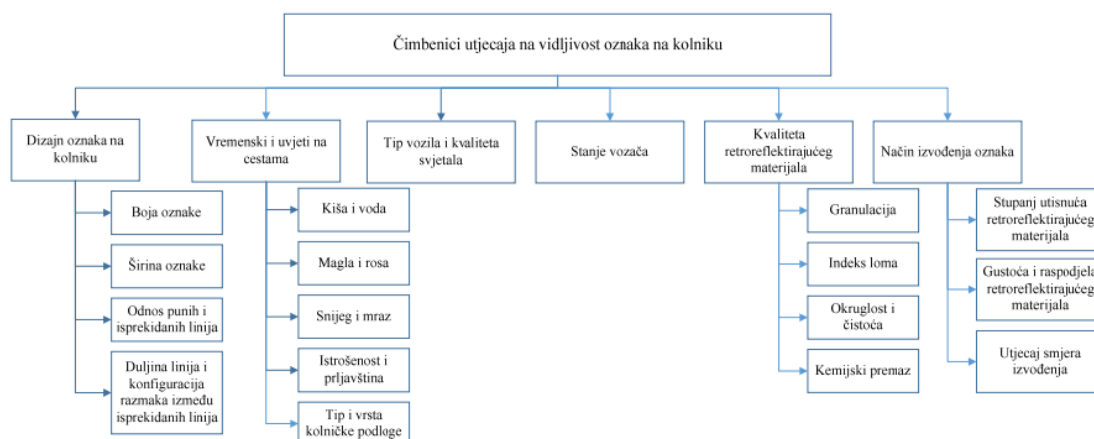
Čimbenici utjecaja na vidljivost oznaka na kolniku

Dizajn oznaka na kolniku

Boja oznake

Širina oznake

Odnos punih i isprekidanih linija

Duljina linija i konfiguracija razmaka između isprekidanih linija

Vremenski i uvjeti na cestama

Kiša i voda

Magla i rosa

Snijeg i mraz

Istrošenost i prljavština

Tip i vrsta kolničke podloge

Tip vozila i kvaliteta svjetala

Stanje vozača

Kvaliteta retroreflektirajućeg materijala

Granulacija

Indeks loma

Okruglost i čistoća

Kemijski premaz

Način izvođenja oznaka

Stupanj utisnuća retroreflektirajućeg materijala

Gustoća i raspodjela retroreflektirajućeg materijala

Utjecaj smjera izvođenja